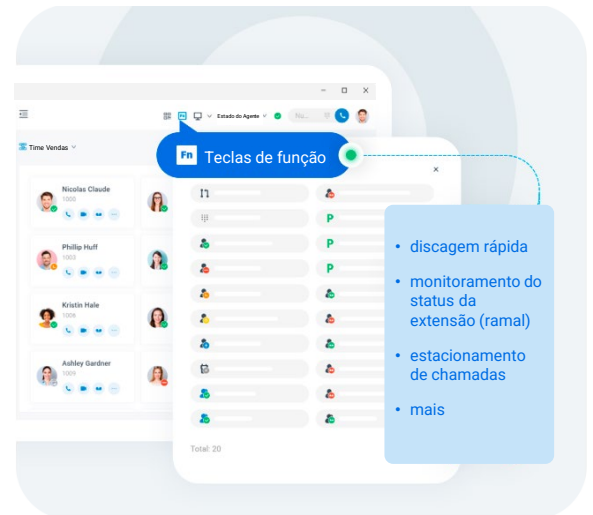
Estado do Agente

Nu...

Time Vendas

Nicolas Claude
1000

Philip Huff
1003

Kristin Hale
1006

Ashley Gardner
1009

Fn Teclas de função

P

P

P

Total: 20

• discagem rápida
• monitoramento do status da extensão (ramal)
• estacionamento de chamadas
• mais